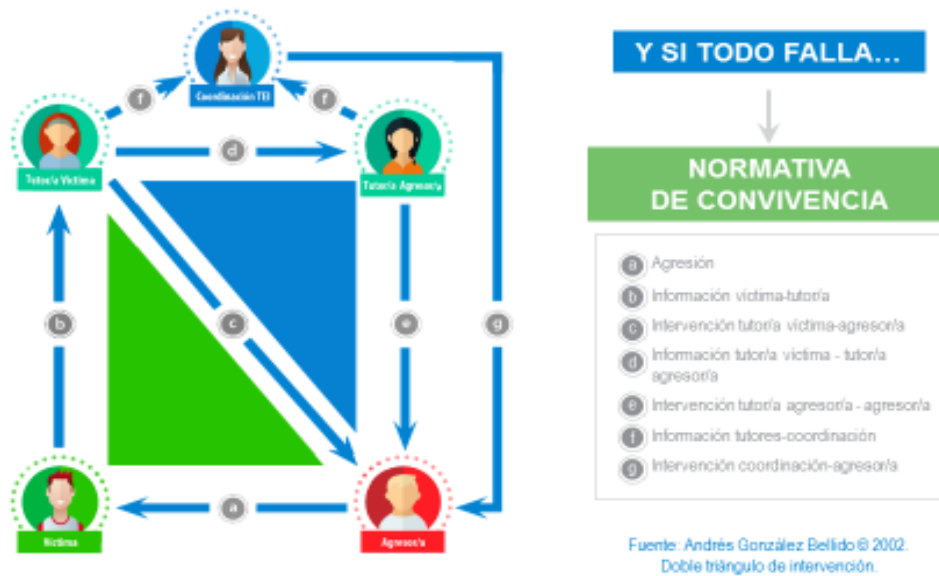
Coordinación TEI

f

f

Tutor/a Víctima

d

Tutor/a Agresor/a

b

c

e

g

Víctima

a

Agresor/a

Y SI TODO FALLA...

NORMATIVA DE CONVIVENCIA

a Agresión
b Información víctima-tutor/a
c Intervención tutor/a víctima-agresor/a
d Información tutor/a víctima - tutor/a agresor/a
e Intervención tutor/a agresor/a - agresor/a
f Información tutores-coordinación
g Intervención coordinación-agresor/a

Fuente: Andrés González Bellido © 2002. Doble triángulo de intervención.